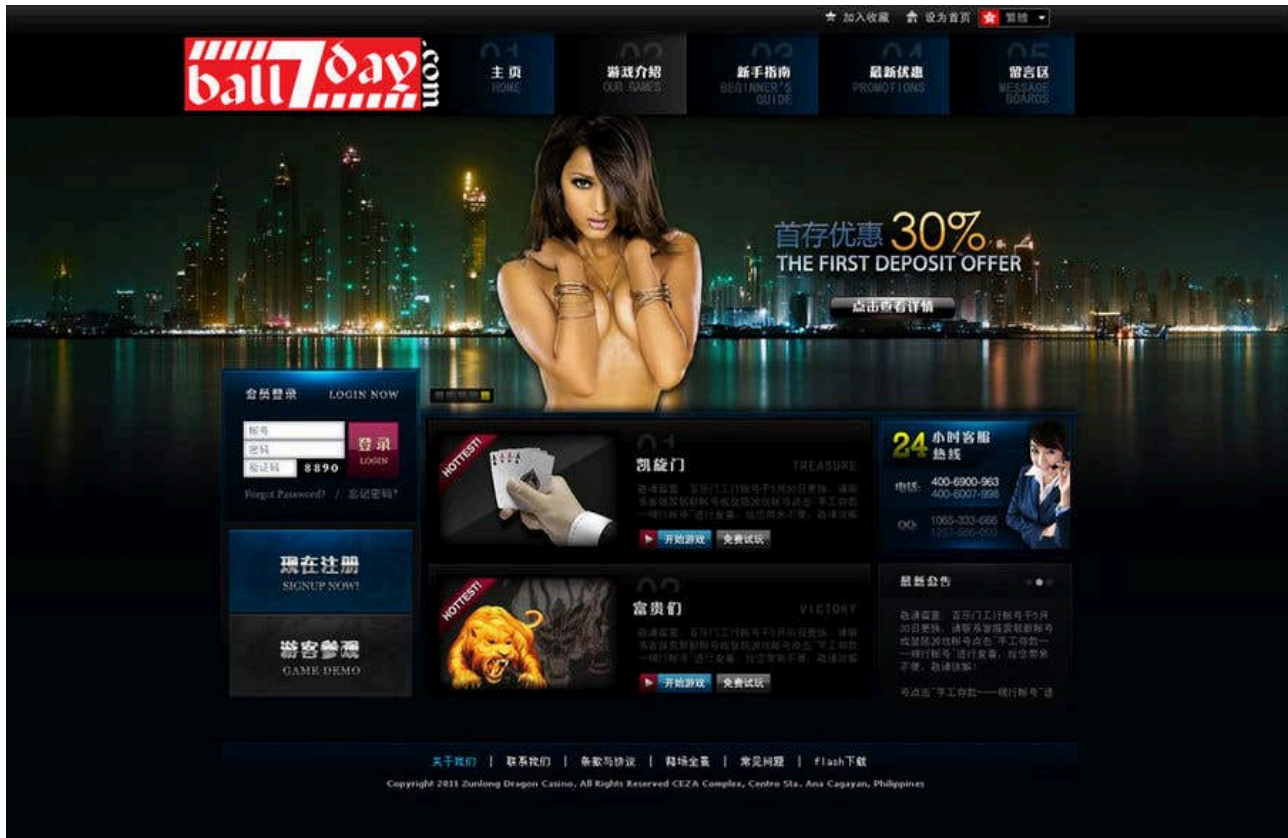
加入收藏 设为首页 繁體

ball7day.com

01 主页 HOME
02 游戏介绍 OUR GAMES
03 新手指南 BEGINNER'S GUIDE
04 最新优惠 PROMOTIONS
05 留言区 MESSAGE BOARDS

首存优惠 30%
THE FIRST DEPOSIT OFFER
点击查看详情

会员登录 LOGIN NOW
帐号
密码
验证码 8890
登录 LOGIN
Forgot Password? / 忘记密码?

现在注册 SIGNUP NOW!

游客参观 GAME DEMO

HOTTEST!
01 凯旋门 TREASURE
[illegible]
开始游戏 免费试玩

HOTTEST!
02 富贵们 VICTORY
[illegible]
开始游戏 免费试玩

24 小时客服热线
电话: 400-6900-963
400-6007-998
QQ: 1065-333-666
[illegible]

最新公告
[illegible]

关于我们 | 联系我们 | 条款与协议 | 赌场全景 | 常见问题 | flash下载

Copyright 2011 Zunlong Dragon Casino. All Rights Reserved CEZA Complex, Centro Sta. Ana Cagayan, Philippines